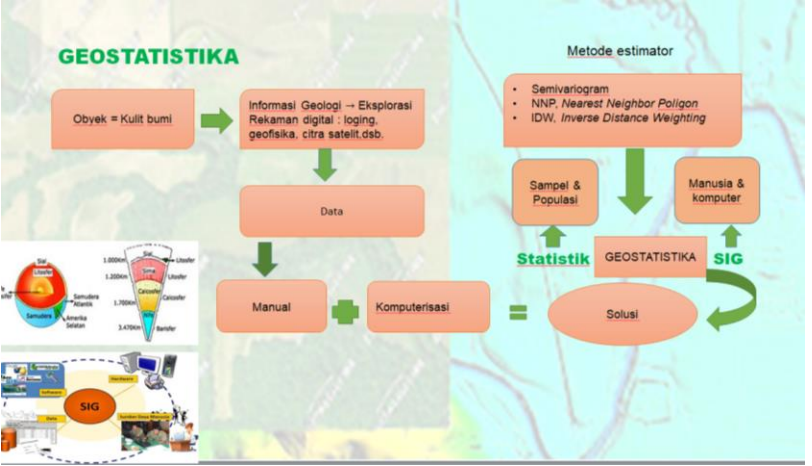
GEOSTATISTIKA

Obyek = Kulit bumi

Informasi Geologi → Eksplorasi
Rekaman digital : loging, geofisika, citra satelit,dsb.

Data

Manual

Komputerisasi

=

Metode estimator

- Semivariogram
- NNP, *Nearest Neighbor Poligon*
- IDW, *Inverse Distance Weighting*

Sampel & Populasi

Manusia & komputer

Statistik

GEOSTATISTIKA

SIG

Solusi

Sial
Litosfer
Samudera
Samudera Atlantik
Amerika Selatan

1.000Km
1.200Km
1.700Km
3.470Km
Sial
Sima
Litosfer
Calcosfer
Barisfer

SIG
Hardware
Software
Data
Sumber Daya Manusia